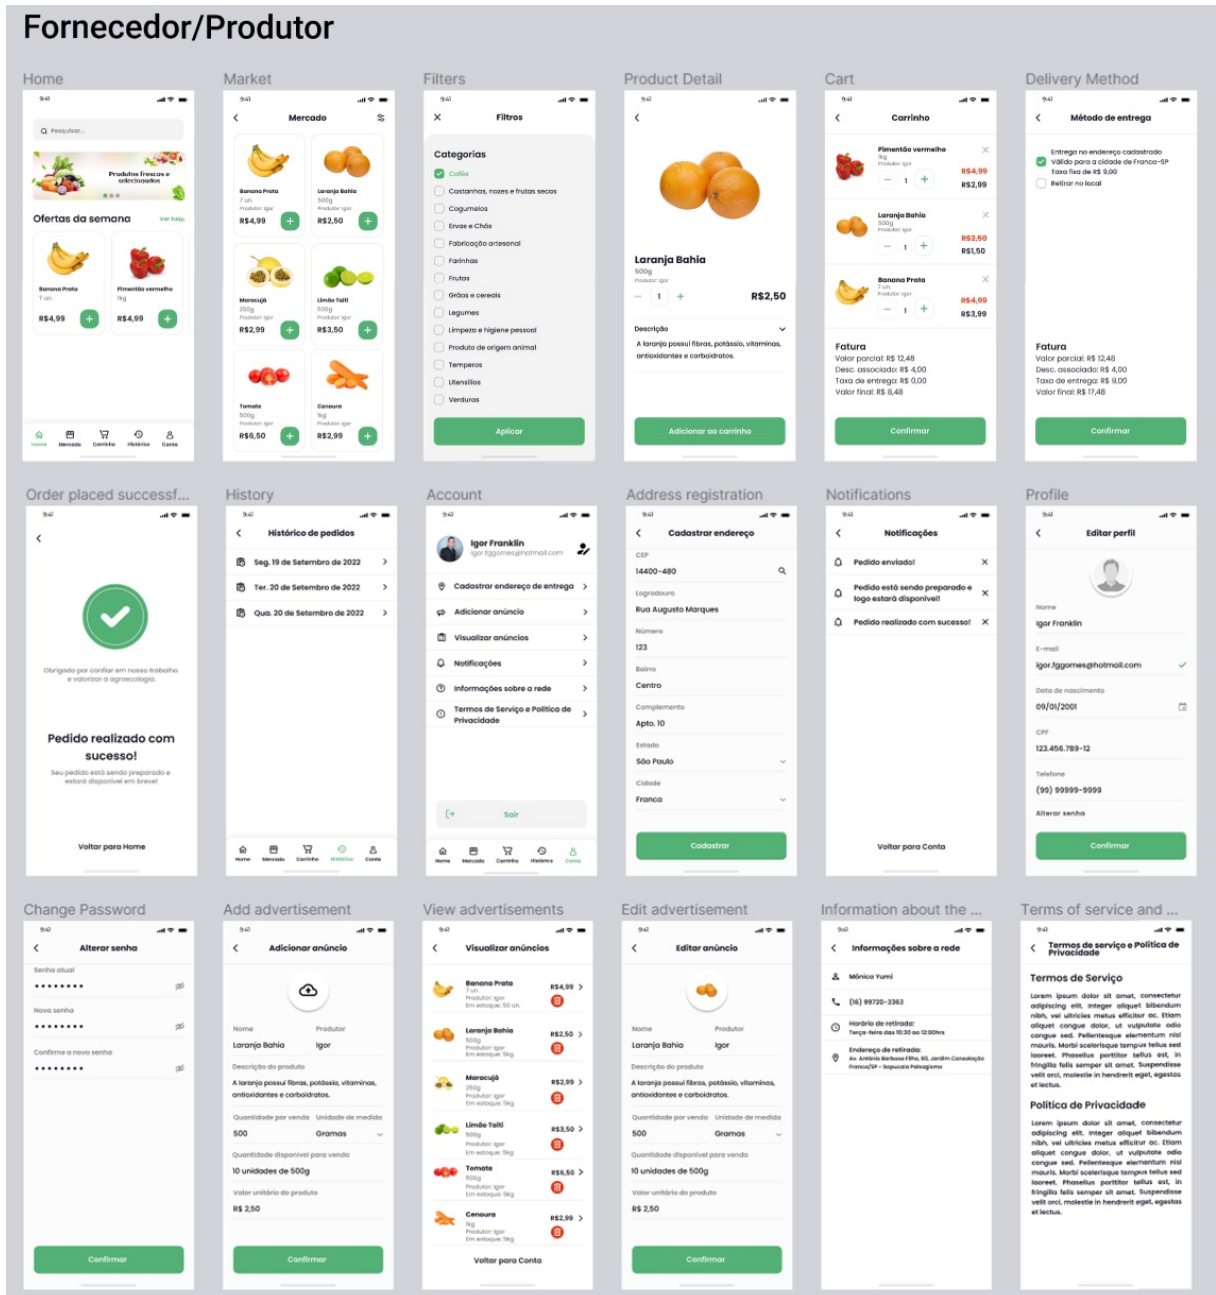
Fornecedor/Produtor

Home

9:41

Pesquisar...

Produtos frescos e selecionados

Ofertas da semana

Ver todos

Banana Prata
7 un.
R$4,99

Pimentão vermelho
1kg
R$4,99

Home Mercado Carrinho Histórico Conta

Market

9:41

Mercado

Banana Prata
7 un.
Produtor: Igor
R$4,99

Laranja Bahia
500g
Produtor: Igor
R$2,50

Maracujá
250g
Produtor: Igor
R$2,99

Limão Taiti
500g
Produtor: Igor
R$3,50

Tomate
500g
Produtor: Igor
R$6,50

Cenoura
1kg
Produtor: Igor
R$2,99

Filters

9:41

Filtros

Categorias

Cafés
Castanhas, nozes e frutas secas
Cogumelos
Ervas e Chás
Fabricação artesanal
Farinhas
Frutas
Grãos e cereais
Legumes
Limpeza e higiene pessoal
Produto de origem animal
Temperos
Utensílios
Verduras

Aplicar

Product Detail

9:41

Laranja Bahia
500g
Produtor: Igor
1
R$2,50

Descrição

A laranja possui fibras, potássio, vitaminas, antioxidantes e carboidratos.

Adicionar ao carrinho

Cart

9:41

Carrinho

Pimentão vermelho
1kg
Produtor: Igor
1
R$4,99
R$2,99

Laranja Bahia
500g
Produtor: Igor
1
R$2,50
R$1,50

Banana Prata
7 un.
Produtor: Igor
1
R$4,99
R$3,99

Fatura
Valor parcial: R$ 12,48
Desc. associado: R$ 4,00
Taxa de entrega: R$ 0,00
Valor final: R$ 8,48

Confirmar

Delivery Method

9:41

Método de entrega

Entrega no endereço cadastrado
Válido para a cidade de Franca-SP
Taxa fixa de R$ 9,00
Retirar no local

Fatura
Valor parcial: R$ 12,48
Desc. associado: R$ 4,00
Taxa de entrega: R$ 9,00
Valor final: R$ 17,48

Confirmar

Order placed successf...

9:41

Obrigado por confiar em nosso trabalho e valorizar a agroecologia.

Pedido realizado com sucesso!

Seu pedido está sendo preparado e estará disponível em breve!

Voltar para Home

History

9:41

Histórico de pedidos

Seg. 19 de Setembro de 2022
Ter. 20 de Setembro de 2022
Qua. 20 de Setembro de 2022

Home Mercado Carrinho Histórico Conta

Account

9:41

Igor Franklin
igor.fggomes@hotmail.com

Cadastrar endereço de entrega
Adicionar anúncio
Visualizar anúncios
Notificações
Informações sobre a rede
Termos de Serviço e Política de Privacidade

Sair

Home Mercado Carrinho Histórico Conta

Address registration

9:41

Cadastrar endereço

CEP
14400-480
Logradouro
Rua Augusto Marques
Número
123
Bairro
Centro
Complemento
Apto. 10
Estado
São Paulo
Cidade
Franca

Cadastrar

Notifications

9:41

Notificações

Pedido enviado!
Pedido está sendo preparado e logo estará disponível!
Pedido realizado com sucesso!

Voltar para Conta

Profile

9:41

Editar perfil

Nome
Igor Franklin
E-mail
igor.fggomes@hotmail.com
Data de nascimento
09/01/2001
CPF
123.456.789-12
Telefone
(99) 99999-9999
Alterar senha

Confirmar

Change Password

9:41

Alterar senha

Senha atual
••••••••
Nova senha
••••••••
Confirme a nova senha
••••••••

Confirmar

Add advertisement

9:41

Adicionar anúncio

Nome
Laranja Bahia
Produtor
Igor
Descrição do produto
A laranja possui fibras, potássio, vitaminas, antioxidantes e carboidratos.
Quantidade por venda
500
Unidade de medida
Gramas
Quantidade disponível para venda
10 unidades de 500g
Valor unitário do produto
R$ 2,50

Confirmar

View advertisements

9:41

Visualizar anúncios

Banana Prata
7 un.
Produtor: Igor
Em estoque: 50 un.
R$4,99

Laranja Bahia
500g
Produtor: Igor
Em estoque: 5kg
R$2,50

Maracujá
250g
Produtor: Igor
Em estoque: 5kg
R$2,99

Limão Taiti
500g
Produtor: Igor
Em estoque: 5kg
R$3,50

Tomate
500g
Produtor: Igor
Em estoque: 5kg
R$6,50

Cenoura
1kg
Produtor: Igor
Em estoque: 5kg
R$2,99

Voltar para Conta

Edit advertisement

9:41

Editar anúncio

Nome
Laranja Bahia
Produtor
Igor
Descrição do produto
A laranja possui fibras, potássio, vitaminas, antioxidantes e carboidratos.
Quantidade por venda
500
Unidade de medida
Gramas
Quantidade disponível para venda
10 unidades de 500g
Valor unitário do produto
R$ 2,50

Confirmar

Information about the ...

9:41

Informações sobre a rede

Mônica Yumi
(16) 99720-3363
Horário de retirada:
Terça-feira das 10:30 as 12:00hrs
Endereço de retirada:
Av. Antônio Barbosa Filho, 90, Jardim Consolação Franca/SP - Sapucaia Paisagismo

Terms of service and ...

9:41

Termos de serviço e Política de Privacidade

Termos de Serviço

Lorem ipsum dolor sit amet, consectetur adipiscing elit. Integer aliquet bibendum nibh, vel ultricies metus efficitur ac. Etiam aliquet congue dolor, ut vulputate odio congue sed. Pellentesque elementum nisi mauris. Morbi scelerisque tempus tellus sed laoreet. Phasellus porttitor tellus est, in fringilla felis semper sit amet. Suspendisse velit orci, molestie in hendrerit eget, egestas et lectus.

Política de Privacidade

Lorem ipsum dolor sit amet, consectetur adipiscing elit. Integer aliquet bibendum nibh, vel ultricies metus efficitur ac. Etiam aliquet congue dolor, ut vulputate odio congue sed. Pellentesque elementum nisi mauris. Morbi scelerisque tempus tellus sed laoreet. Phasellus porttitor tellus est, in fringilla felis semper sit amet. Suspendisse velit orci, molestie in hendrerit eget, egestas et lectus.